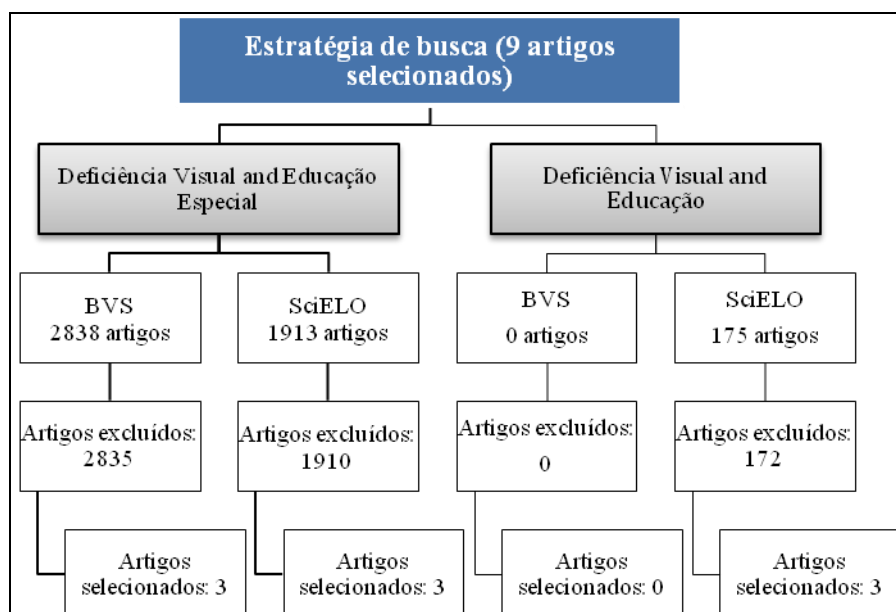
Estratégia de busca (9 artigos selecionados)

Deficiência Visual and Educação Especial

Deficiência Visual and Educação

BVS
2838 artigos

SciELO
1913 artigos

BVS
0 artigos

SciELO
175 artigos

Artigos excluídos:
2835

Artigos excluídos:
1910

Artigos excluídos:
0

Artigos excluídos:
172

Artigos selecionados: 3

Artigos selecionados: 3

Artigos selecionados: 0

Artigos selecionados: 3